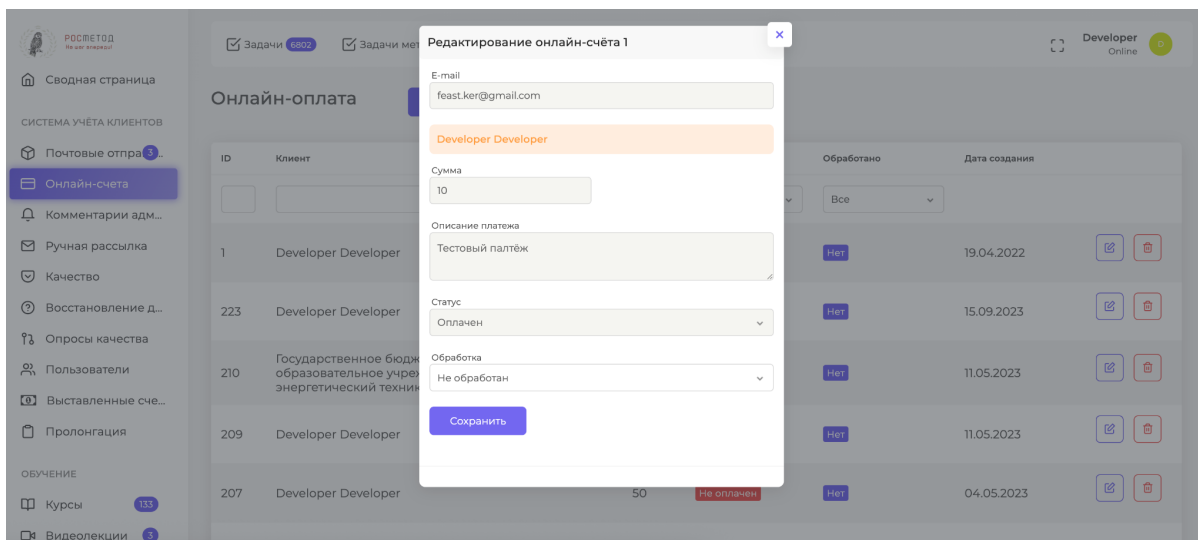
РОСМЕТОД
На шаг впереди!

Сводная страница

СИСТЕМА УЧЁТА КЛИЕНТОВ

Почтовые отпра... 3

Онлайн-счета

Комментарии адм...

Ручная рассылка

Качество

Восстановление д...

Опросы качества

Пользователи

Выставленные сче...

Пролонгация

ОБУЧЕНИЕ

Курсы 133

Видеолекции 3

Задачи 6802 Задачи мет

Developer
Online

Онлайн-оплата

| ID | Клиент | | | Обработано | Дата создания |
|---|---|---|---|---|---|
| | | | | Все | |
| 1 | Developer Developer | | | Нет | 19.04.2022 |
| 223 | Developer Developer | | | Нет | 15.09.2023 |
| 210 | Государственное бюдж образовательное учреж энергетический техник | | | Нет | 11.05.2023 |
| 209 | Developer Developer | | | Нет | 11.05.2023 |
| 207 | Developer Developer | 50 | Не оплачен | Нет | 04.05.2023 |

Редактирование онлайн-счёта 1

×

E-mail
feast.ker@gmail.com

Developer Developer

Сумма
10

Описание платежа
Тестовый палтёж

Статус
Оплачен

Обработка
Не обработан

Сохранить